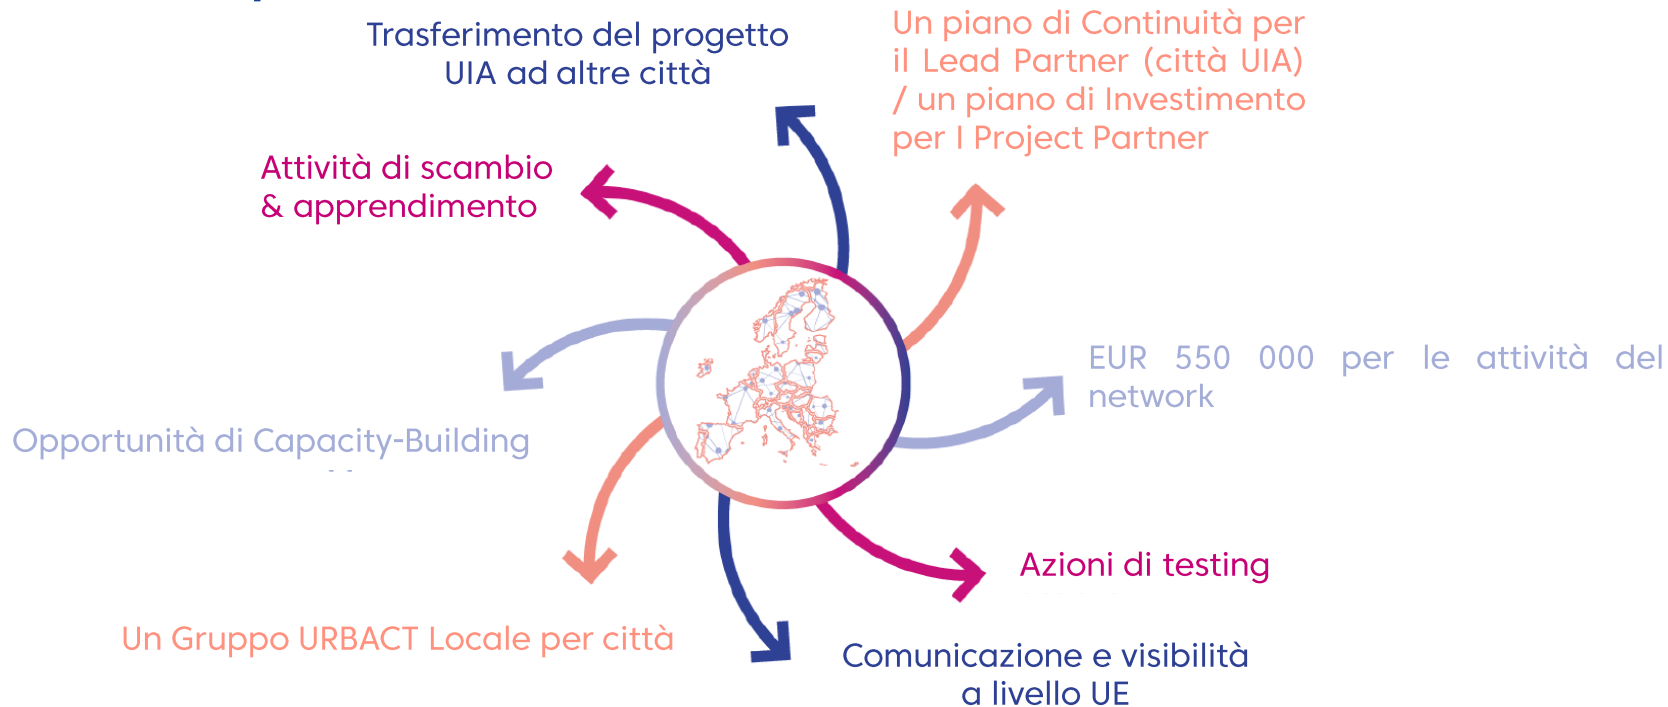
Trasferimento del progetto UIA ad altre città

Un piano di Continuità per il Lead Partner (città UIA) / un piano di Investimento per I Project Partner

Attività di scambio & apprendimento

EUR 550 000 per le attività del network

Opportunità di Capacity-Building

Azioni di testing

Un Gruppo URBACT Locale per città

Comunicazione e visibilità a livello UE